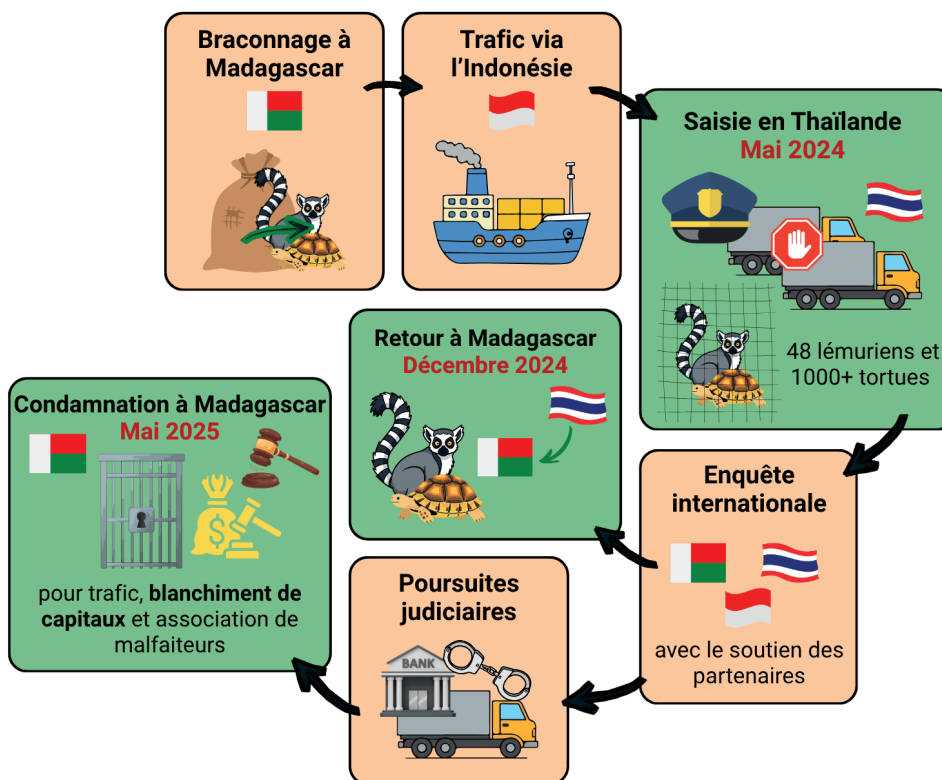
Braconnage à Madagascar

Trafic via l'Indonésie

Saisie en Thaïlande
Mai 2024

48 lémuriens et 1000+ tortues

Enquête internationale

avec le soutien des partenaires

Poursuites judiciaires

BANK

Retour à Madagascar
Décembre 2024

Condamnation à Madagascar
Mai 2025

pour trafic, blanchiment de capitaux et association de malfaiteurs